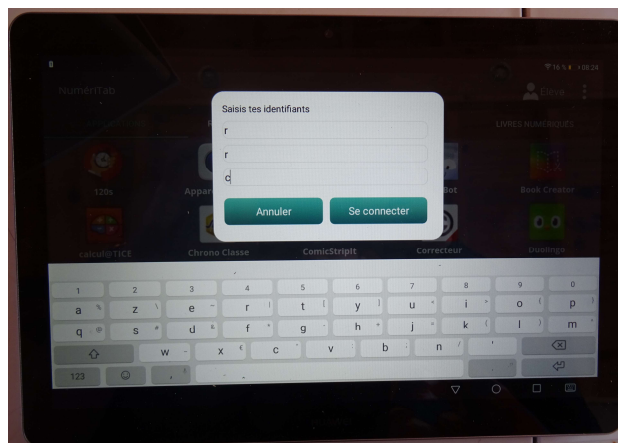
NumeriTab

16 % 08:24

Elève

LIVRES NUMÉRIQUES

Saisis tes identifiants

r

r

c

Annuler

Se connecter

120s

Appar

Bot

Book Creator

calculeTICE

Chrono Classe

ComicStripIt

Correcteur

Duolingo

1 2 3 4 5 6 7 8 9 0

a z e r t y u i o p

q s d f g h j k l m

w x c v b n '

123